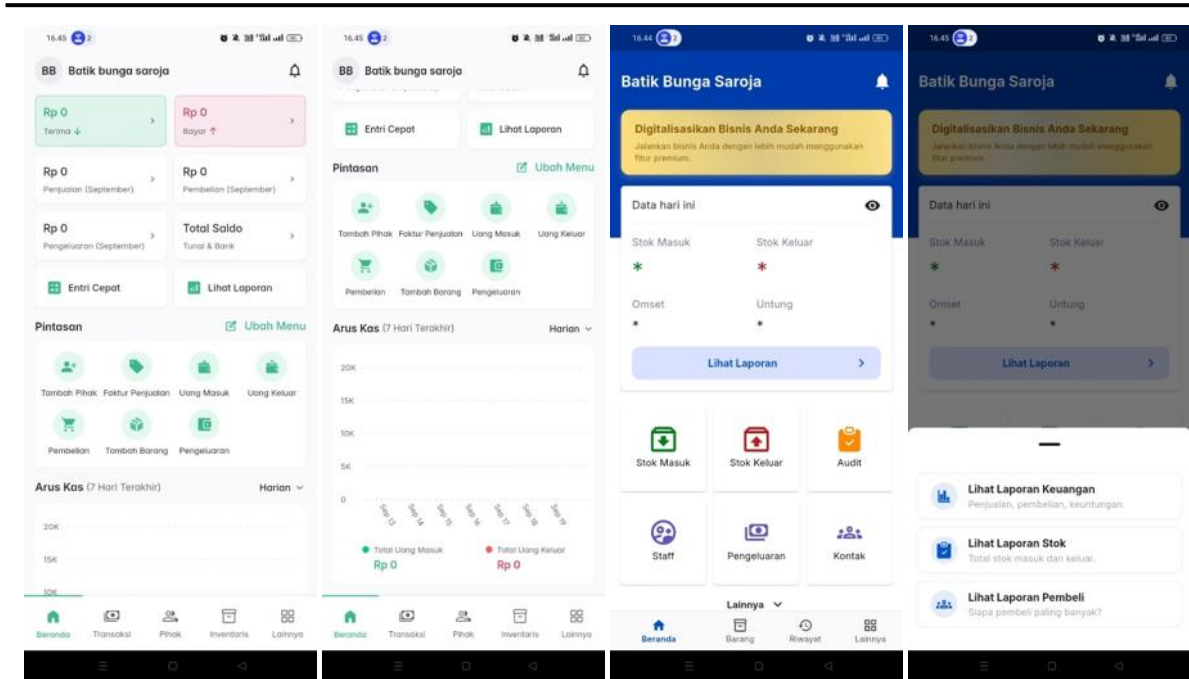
16.45 2

BB Batik bunga saroja

Rp 0
Terima ↓

Rp 0
Bayar ↑

Rp 0
Penjualan (September)

Rp 0
Pembelian (September)

Rp 0
Pengeluaran (September)

Total Saldo
Tunai & Bank

Entri Cepat

Lihat Laporan

Pintasan

Ubah Menu

Tambah Pihak
Faktur Penjualan
Uang Masuk
Uang Keluar
Pembelian
Tambah Barang
Pengeluaran

Arus Kas (7 Hari Terakhir)

Harian

20K
15K
10K

Beranda
Transaksi
Pihak
Inventaris
Lainnya

16.45 2

BB Batik bunga saroja

Entri Cepat

Lihat Laporan

Pintasan

Ubah Menu

Tambah Pihak
Faktur Penjualan
Uang Masuk
Uang Keluar
Pembelian
Tambah Barang
Pengeluaran

Arus Kas (7 Hari Terakhir)

Harian

20K
15K
10K
5K
0

Sep 13
Sep 14
Sep 15
Sep 16
Sep 17
Sep 18
Sep 19

Total Uang Masuk
Rp 0

Total Uang Keluar
Rp 0

Beranda
Transaksi
Pihak
Inventaris
Lainnya

16.44 2

Batik Bunga Saroja

Digitalisasikan Bisnis Anda Sekarang
Jalankan bisnis Anda dengan lebih mudah menggunakan fitur premium.

Data hari ini

Stok Masuk
*

Stok Keluar
*

Omset
*

Untung
*

Lihat Laporan

Stok Masuk
Stok Keluar
Audit
Staff
Pengeluaran
Kontak

Lainnya

Beranda
Barang
Riwayat
Lainnya

16.45 2

Batik Bunga Saroja

Digitalisasikan Bisnis Anda Sekarang
Jalankan bisnis Anda dengan lebih mudah menggunakan fitur premium.

Data hari ini

Stok Masuk
*

Stok Keluar
*

Omset
*

Untung
*

Lihat Laporan

Lihat Laporan Keuangan
Penjualan, pembelian, keuntungan.

Lihat Laporan Stok
Total stok masuk dan keluar.

Lihat Laporan Pembeli
Siapa pembeli paling banyak?